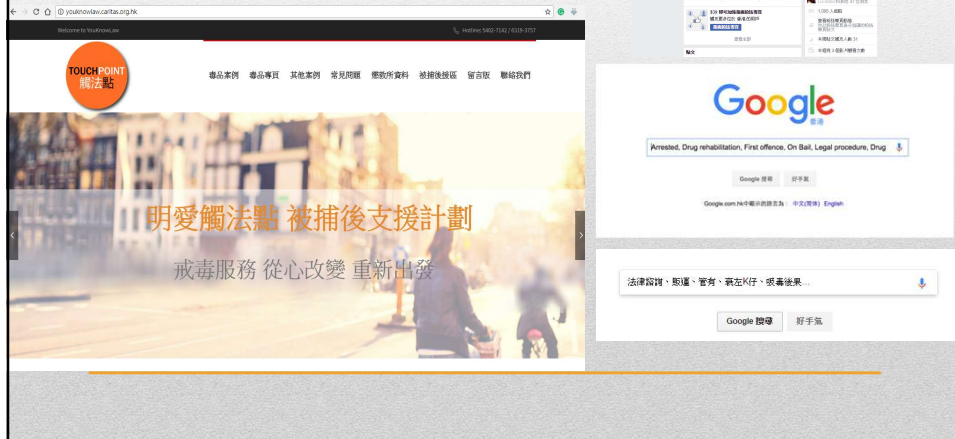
youknowlaw.caritas.org.hk

Welcome to YouKnowLaw

Hotline: 5402-7142 / 6118-3757

TOUCHPOINT 觸法點

毒品案例 毒品專頁 其他案例 常見問題 懲教所資料 被捕後援區 留言版 聯絡我們

明愛觸法點 被捕後支援計劃

戒毒服務 從心改變 重新出發

Google 香港

Arrested, Drug rehabilitation, First offence, On Bail, Legal procedure, Drug

Google 搜尋 好手氣

Google.com.hk 中顯示的語言為： 中文(繁體) English

法律諮詢、販運、管有、藏左K仔、吸毒後果...

Google 搜尋 好手氣